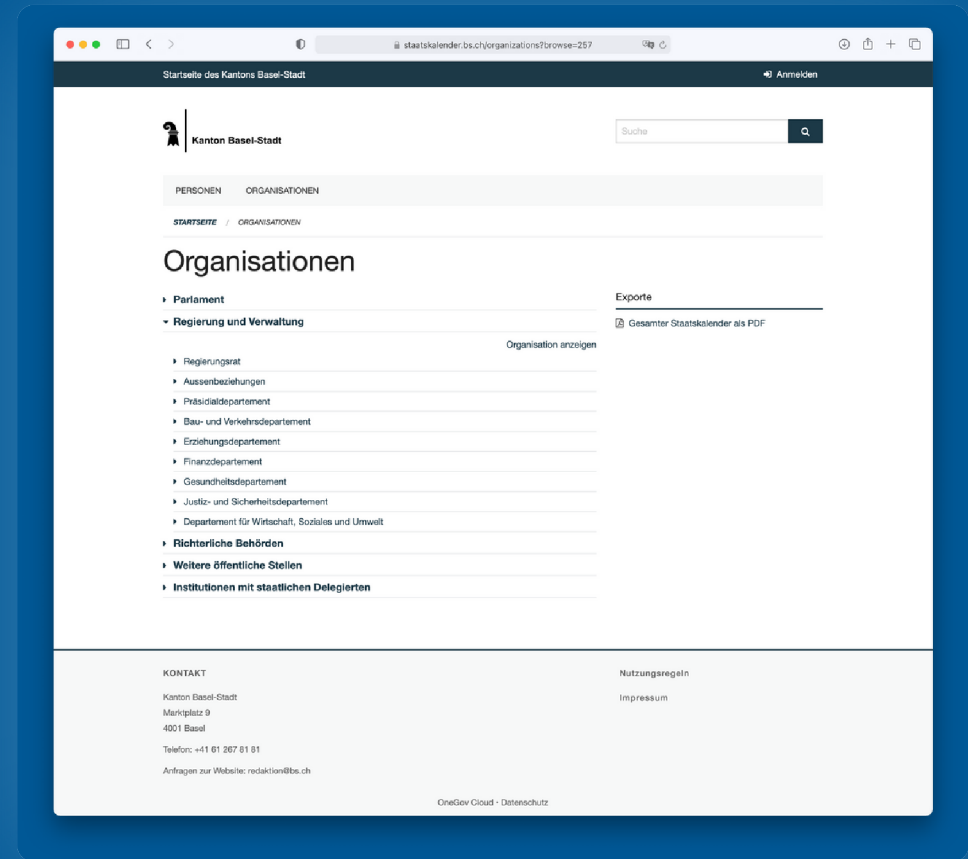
staatskalender.bs.ch/organizations?browse=257

Startseite des Kantons Basel-Stadt

Anmelden

Kanton Basel-Stadt

Suche

PERSONEN ORGANISATIONEN

STARTSEITE / ORGANISATIONEN

Organisationen

Parlament

Regierung und Verwaltung

Organisation anzeigen

Regierungsrat

Aussenbeziehungen

Präsidialdepartement

Bau- und Verkehrsdepartement

Erziehungsdepartement

Finanzdepartement

Gesundheitsdepartement

Justiz- und Sicherheitsdepartement

Departement für Wirtschaft, Soziales und Umwelt

Richterliche Behörden

Weitere öffentliche Stellen

Institutionen mit staatlichen Delegierten

Exporte

Gesamter Staatskalender als PDF

KONTAKT

Kanton Basel-Stadt
Marktplatz 9
4001 Basel

Telefon: +41 61 267 81 81

Anfragen zur Website: redaktion@bs.ch

Nutzungsregeln

Impressum

OneGov Cloud · Datenschutz